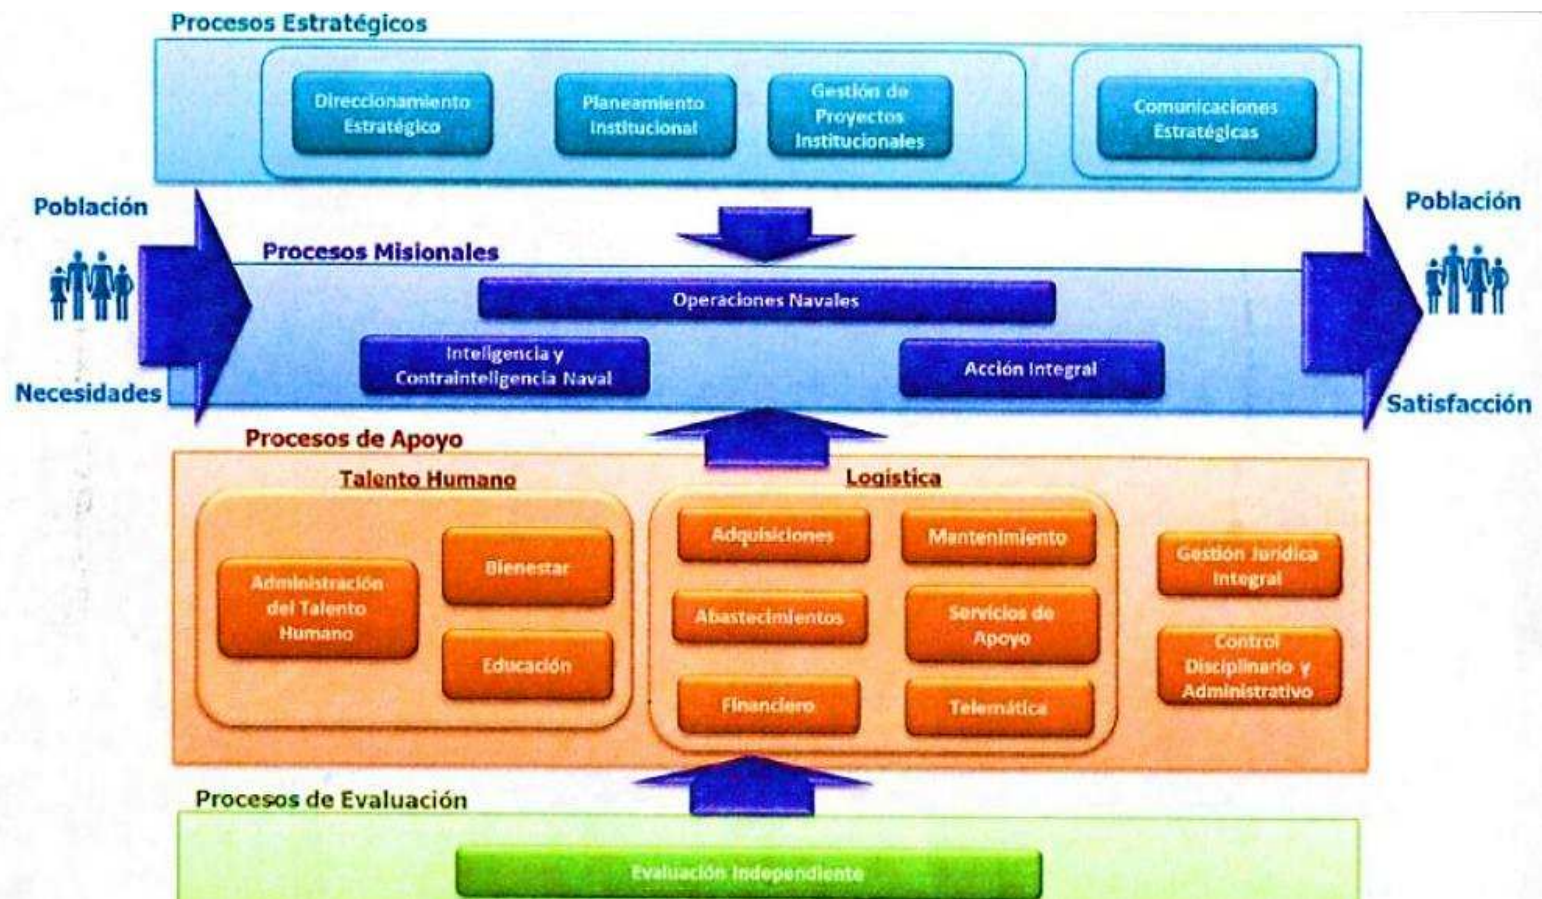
Procesos Estratégicos

Direccionamiento Estratégico

Planeamiento Institucional

Gestión de Proyectos Institucionales

Comunicaciones Estratégicas

Población

Necesidades

Procesos Misionales

Operaciones Navales

Inteligencia y Contrainteligencia Naval

Acción Integral

Población

Satisfacción

Procesos de Apoyo

Talento Humano

Administración del Talento Humano

Bienestar

Educación

Logística

Adquisiciones

Mantenimiento

Abastecimientos

Servicios de Apoyo

Financiero

Telemática

Gestión Jurídica Integral

Control Disciplinario y Administrativo

Procesos de Evaluación

Evaluación Independiente